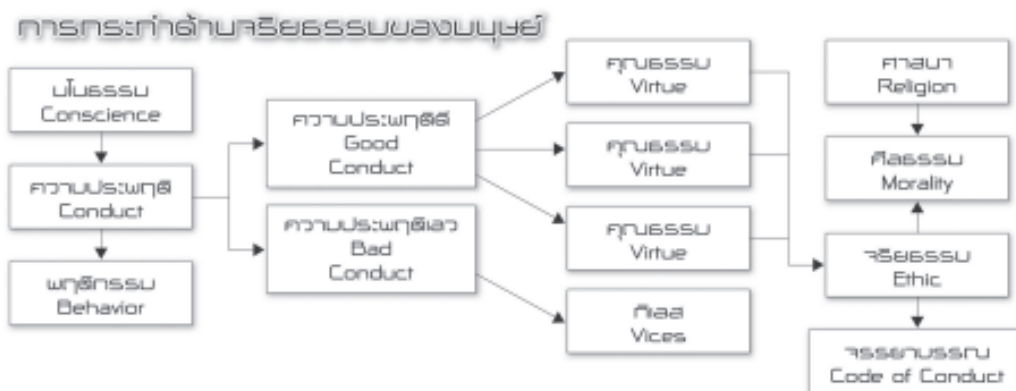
การกระทำด้านจริยธรรมของมนุษย์

มโนธรรม
Conscience

ความประพฤติ
Conduct

พฤติกรรม
Behavior

ความประพฤติดี
Good
Conduct

ความประพฤติเลว
Bad
Conduct

คุณธรรม
Virtue

คุณธรรม
Virtue

คุณธรรม
Virtue

กิเลส
Vices

ศาสนา
Religion

ศีลธรรม
Morality

จริยธรรม
Ethic

จรรยาบรรณ
Code of Conduct